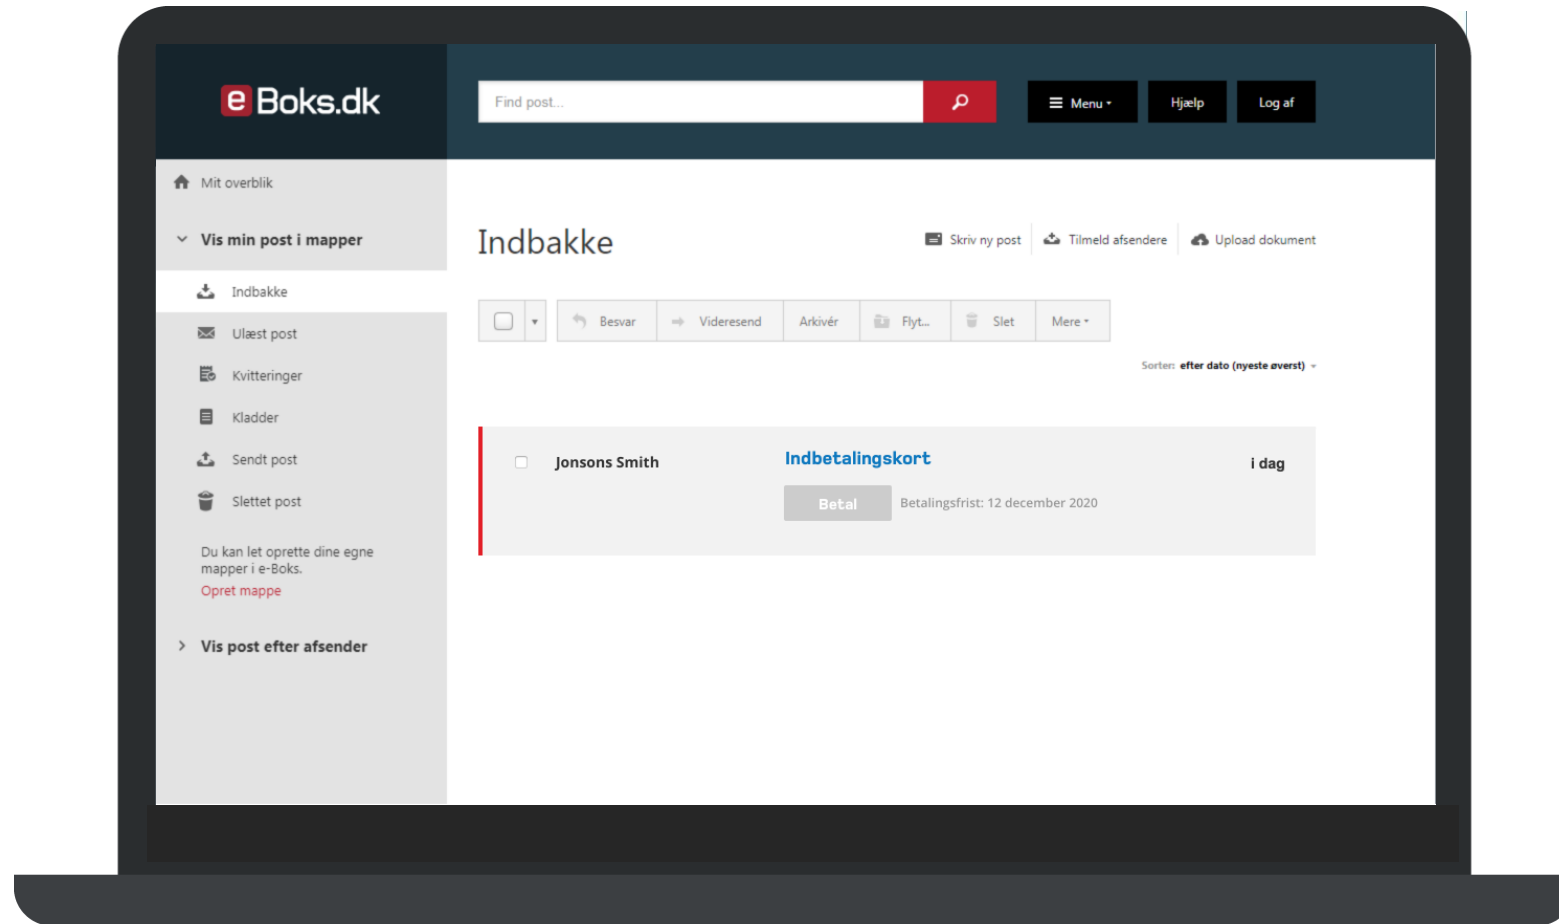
e Boks.dk

Find post...

Menu

Hjælp

Log af

Mit overblik

Vis min post i mapper

Indbakke

Ulæst post

Kvitteringer

Kladder

Sendt post

Slettet post

Du kan let oprette dine egne mapper i e-Boks.

Opret mappe

Vis post efter afsender

Indbakke

Skriv ny post

Tilmeld afsendere

Upload dokument

Besvar

Videresend

Arkivér

Flyt...

Slet

Mere

Sorter: efter dato (nyeste øverst)

Jonsons Smith

Indbetalingskort

i dag

Betal

Betalingsfrist: 12 december 2020